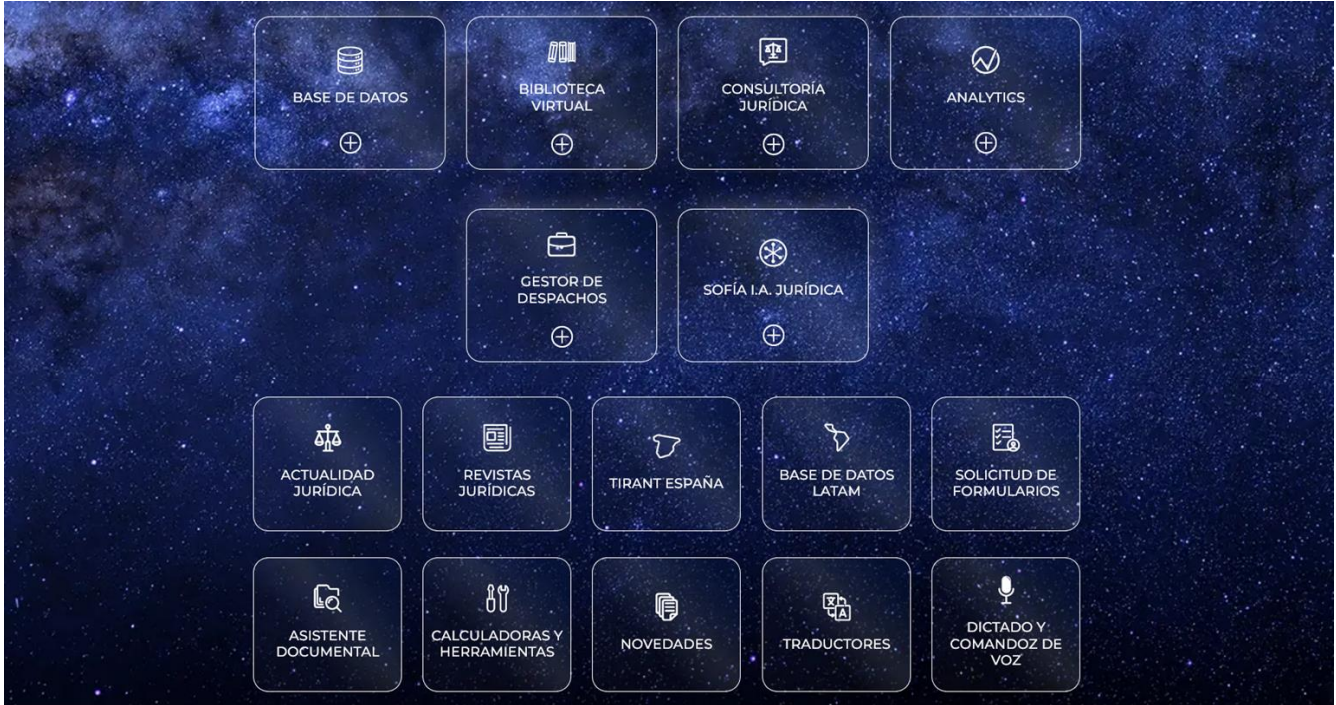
BASE DE DATOS
⊕

BIBLIOTECA VIRTUAL
⊕

CONSULTORÍA JURÍDICA
⊕

ANALYTICS
⊕

GESTOR DE DESPACHOS
⊕

SOFÍA I.A. JURÍDICA
⊕

ACTUALIDAD JURÍDICA

REVISTAS JURÍDICAS

TIRANT ESPAÑA

BASE DE DATOS LATAM

SOLICITUD DE FORMULARIOS

ASISTENTE DOCUMENTAL

CALCULADORAS Y HERRAMIENTAS

NOVEDADES

TRADUCTORES

DICTADO Y COMANDOZ DE VOZ